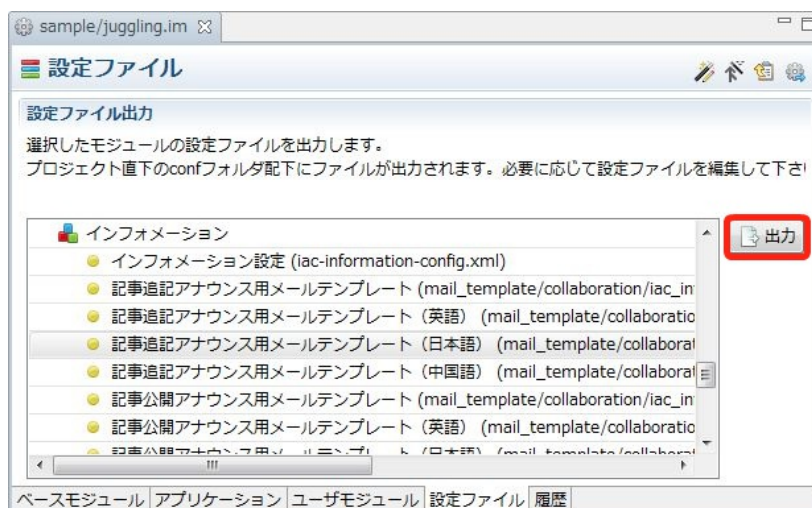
sample/juggling.im ☒

設定ファイル

設定ファイル出力

選択したモジュールの設定ファイルを出力します。
プロジェクト直下のconfフォルダ配下にファイルが出力されます。必要に応じて設定ファイルを編集して下さ

インフォメーション
インフォメーション設定 (iac-information-config.xml)
記事追記アナウンス用メールテンプレート (mail_template/collaboration/iac_in
記事追記アナウンス用メールテンプレート（英語） (mail_template/collaboratio
記事追記アナウンス用メールテンプレート（日本語） (mail_template/collaborat
記事追記アナウンス用メールテンプレート（中国語） (mail_template/collaborat
記事公開アナウンス用メールテンプレート (mail_template/collaboration/iac_in
記事公開アナウンス用メールテンプレート（英語） (mail_template/collaboratio
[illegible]

出力

ベースモジュール | アプリケーション | ユーザモジュール | 設定ファイル | 履歴